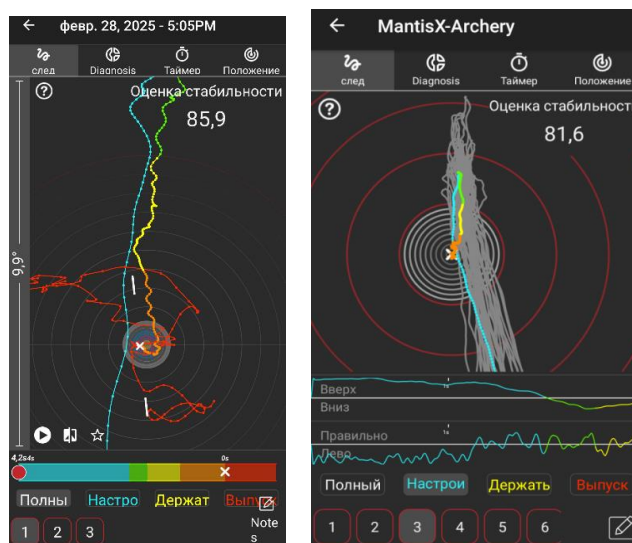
февр. 28, 2025 - 5:05PM

след Diagnosis Таймер Положение

?

Оценка стабильности

85,9

9,9°

4,2s4s

0s

Полны Настро Держат Выпус

Notes

1 2 3

MantisX-Archery

след Diagnosis Таймер Положение

?

Оценка стабильности

81,6

Вверх

Вниз

Правильно

Лево

Полный Настрои Держать Выпуск

1 2 3 4 5 6